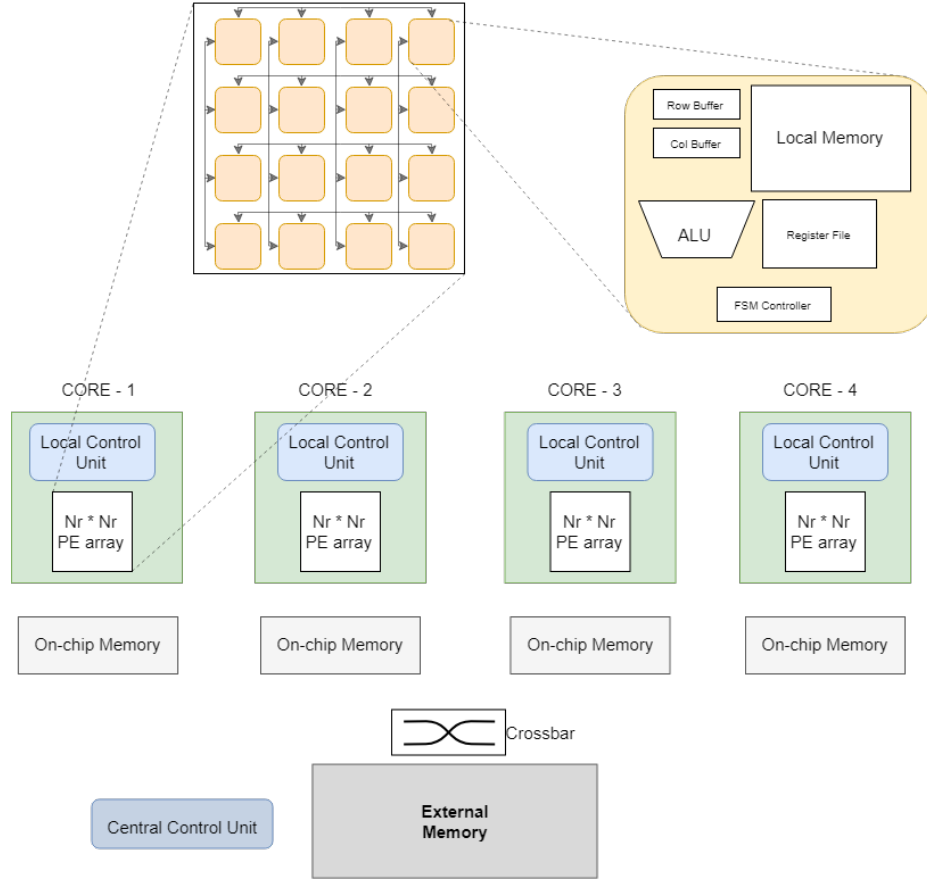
Row Buffer

Col Buffer

Local Memory

ALU

Register File

FSM Controller

CORE - 1

Local Control Unit

Nr * Nr PE array

CORE - 2

Local Control Unit

Nr * Nr PE array

CORE - 3

Local Control Unit

Nr * Nr PE array

CORE - 4

Local Control Unit

Nr * Nr PE array

On-chip Memory

On-chip Memory

On-chip Memory

On-chip Memory

Crossbar

Central Control Unit

External Memory